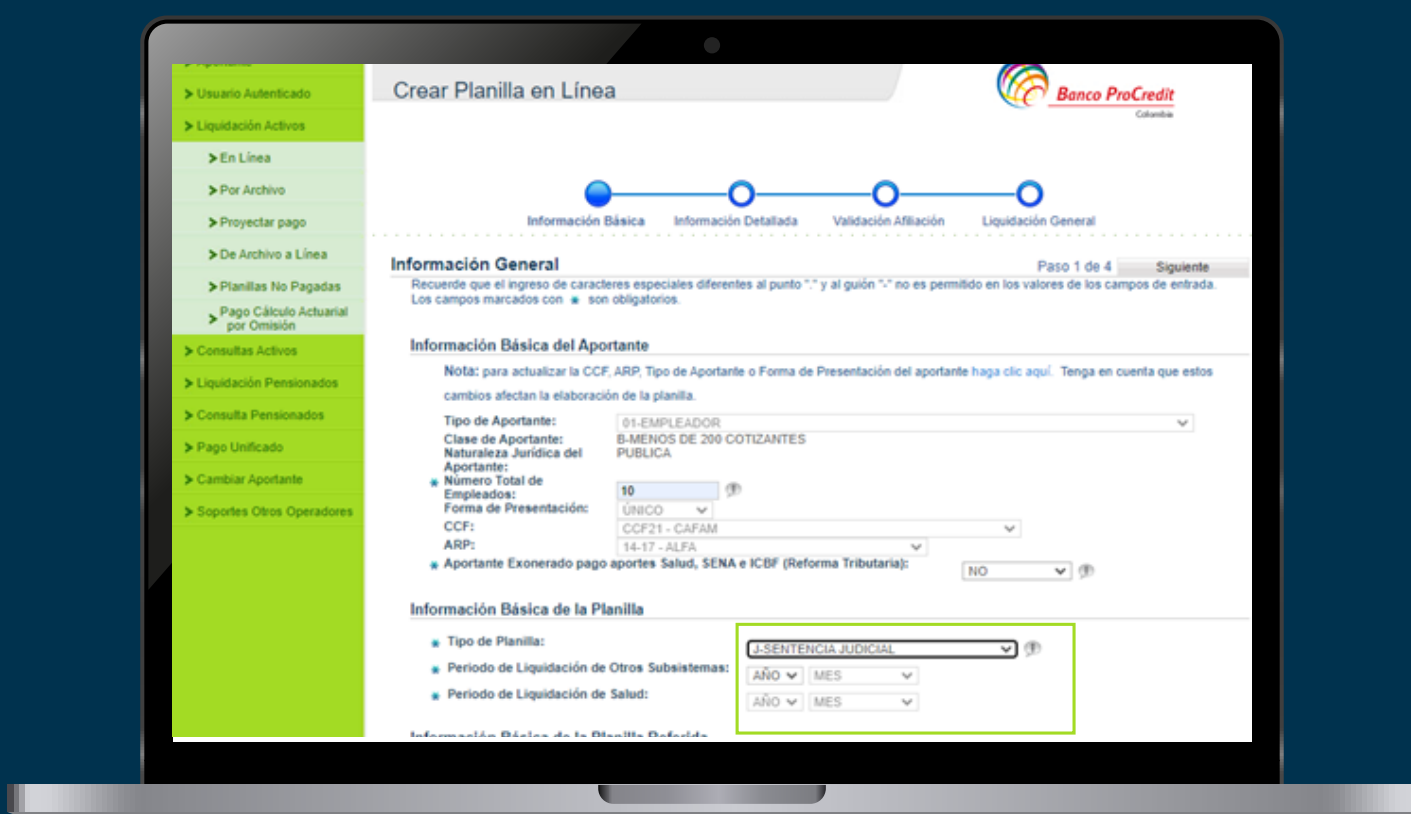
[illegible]

> Usuario Autenticado

> Liquidación Activos

> En Línea

> Por Archivo

> Proyectar pago

> De Archivo a Línea

> Planillas No Pagadas

> Pago Cálculo Actuarial por Omisión

> Consultas Activos

> Liquidación Pensionados

> Consulta Pensionados

> Pago Unificado

> Cambiar Aportante

> Soportes Otros Operadores

Crear Planilla en Línea

Banco ProCredit
Colombia

Información Básica   Información Detallada   Validación Afiliación   Liquidación General

Información General

Paso 1 de 4   Siguiente

Recuerde que el ingreso de caracteres especiales diferentes al punto "." y al guión "-" no es permitido en los valores de los campos de entrada.
Los campos marcados con * son obligatorios.

Información Básica del Aportante

Nota: para actualizar la CCF, ARP, Tipo de Aportante o Forma de Presentación del aportante haga clic aquí. Tenga en cuenta que estos cambios afectan la elaboración de la planilla.

Tipo de Aportante: 01-EMPLEADOR
Clase de Aportante: B-MENOS DE 200 COTIZANTES
Naturaleza Jurídica del Aportante: PUBLICA
* Número Total de Empleados: 10
Forma de Presentación: ÚNICO
CCF: CCF21 - CAFAM
ARP: 14-17 - ALFA
* Aportante Exonerado pago aportes Salud, SENA e ICBF (Reforma Tributaria): NO

Información Básica de la Planilla

* Tipo de Planilla: J-SENTENCIA JUDICIAL
* Periodo de Liquidación de Otros Subsistemas: AÑO MES
* Periodo de Liquidación de Salud: AÑO MES

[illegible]